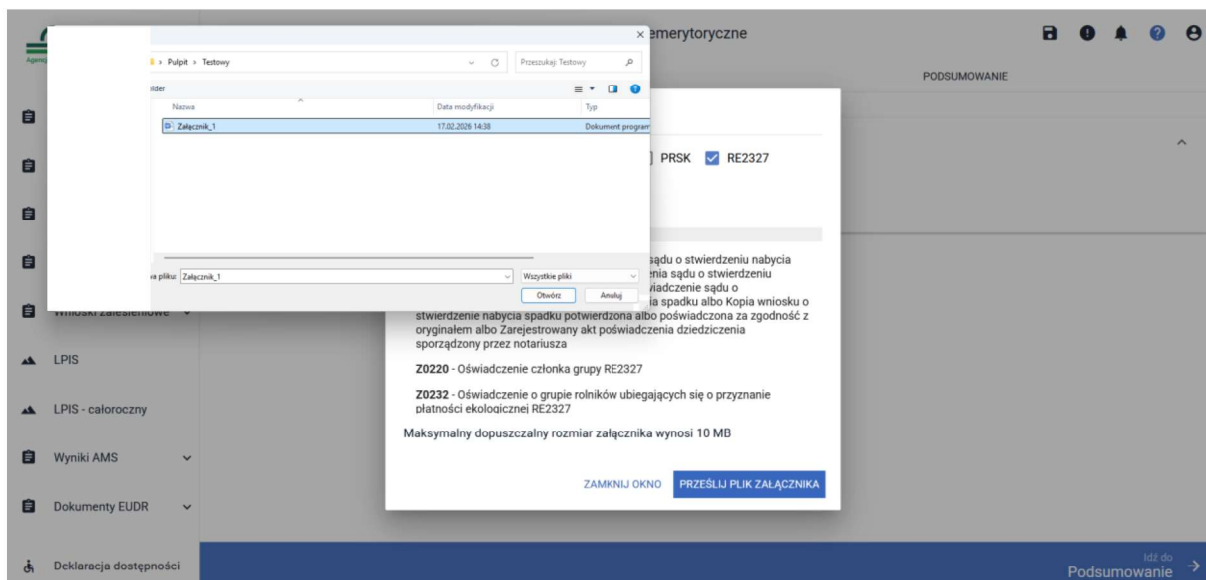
Agencj

emerytoryczne

PODSUMOWANIE

› Pulpit › Testowy

Przeszukaj: Testowy

older

Nazwa

Data modyfikacji

Typ

Załącznik_1

17.02.2026 14:38

Dokument program

a pliku: Załącznik_1

Wszystkie pliki

Otwórz

Anuluj

PRSK RE2327

sądu o stwierdzeniu nabycia nia sądu o stwierdzeniu wiadczenie sądu o ia spadku albo Kopia wniosku o stwierdzenie nabycia spadku potwierdzona albo poświadczona za zgodność z oryginałem albo Zarejestrowany akt poświadczenia dziedziczenia sporządzony przez notariusza

Z0220 - Oświadczenie członka grupy RE2327

Z0232 - Oświadczenie o grupie rolników ubiegających się o przyznanie płatności ekologicznej RE2327

Maksymalny dopuszczalny rozmiar załącznika wynosi 10 MB

ZAMKNIJ OKNO

PRZEŚLIJ PLIK ZAŁĄCZNIKA

Wnioski zalesieniowe

LPIS

LPIS - całoroczny

Wyniki AMS

Dokumenty EUDR

Deklaracja dostępności

Idź do
Podsumowanie